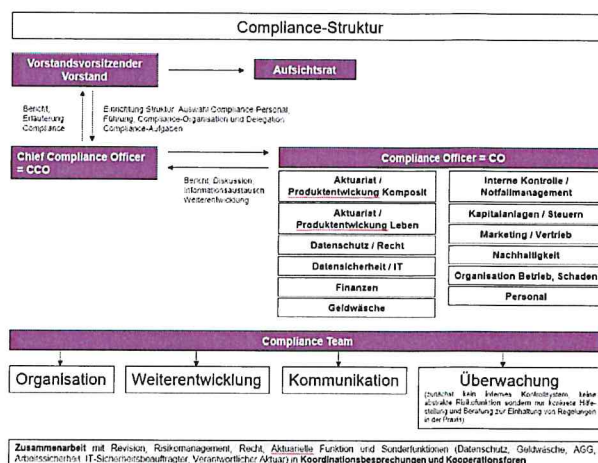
Compliance-Struktur

Vorstandsvorsitzender Vorstand

Aufsichtsrat

Bericht, Erläuterung Compliance

Einrichtung Struktur, Auswahl Compliance Personal, Führung, Compliance-Organisation und Delegation Compliance-Aufgaben

Chief Compliance Officer = CCO

Bericht, Diskussion, Informationsaustausch, Weiterentwicklung

Compliance Officer = CO

Aktuariat / Produktentwicklung Komposit

Aktuariat / Produktentwicklung Leben

Datenschutz / Recht

Datensicherheit / IT

Finanzen

Geldwäsche

Interne Kontrolle / Notfallmanagement

Kapitalanlagen / Steuern

Marketing / Vertrieb

Nachhaltigkeit

Organisation Betrieb, Schaden

Personal

Compliance Team

Organisation

Weiterentwicklung

Kommunikation

Überwachung

(zunächst kein internes Kontrollsystem, keine absolute Risikofunktion sondern nur konkrete Hilfestellung und Beratung zur Einhaltung von Regelungen in der Praxis)

Zusammenarbeit mit Revision, Risikomanagement, Recht, Aktuarielle Funktion und Sonderfunktionen (Datenschutz, Geldwäsche, AGG, Arbeitssicherheit, IT-Sicherheitsbeauftragter, Verantwortlicher Aktuar) in Koordinationsbesprechungen und Kooperationsforen